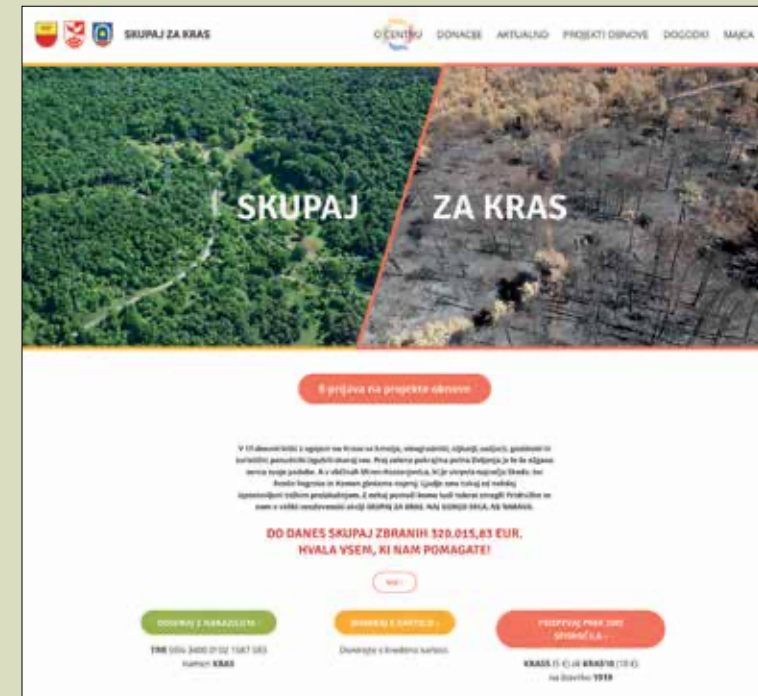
SKUPAJ ZA KRAS

O CENTRU DONACIJE AKTUALNO PROJEKTI OBNOVE DOGODKI MAJCA

SKUPAJ ZA KRAS

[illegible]

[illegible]

DO DANES SKUPAJ ZBRANIH 520.015,83 EUR. HVALA VSEM, KI NAM POMAGATE!

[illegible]

DONIRAJ Z NAKAZILOM

DONIRAJ S KARTICO

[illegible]

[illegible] KRAS

Doniraj s kreditno kartico.

KRAS5 (5 €) ali KRAS10 (10 €) na številko 1919